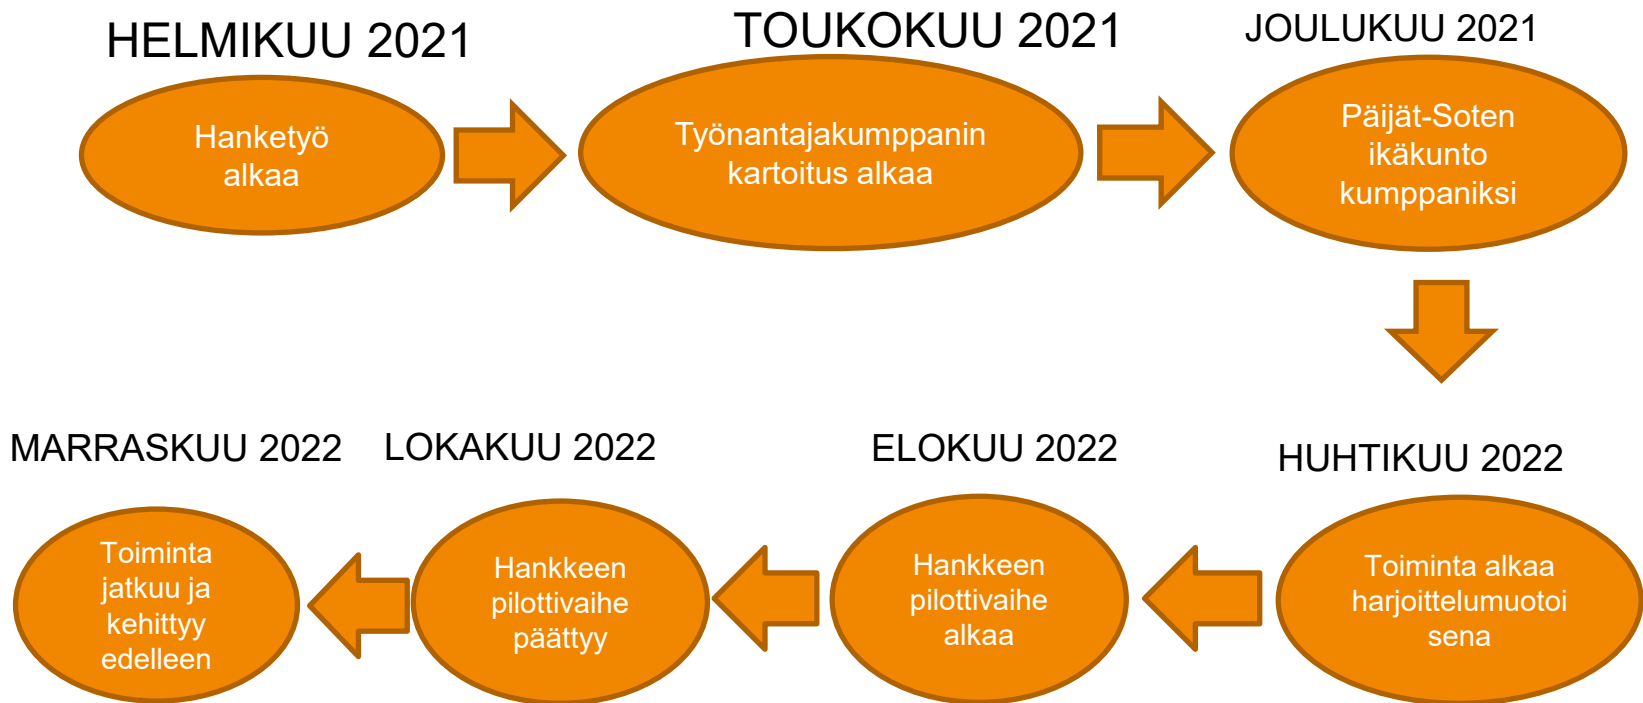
HELMIKUU 2021

Hanketyö alkaa

TOUKOKUU 2021

Työnantajakumppanin kartoitus alkaa

JOULUKUU 2021

Päijät-Soten ikäkunto kumppaniksi

HUHTIKUU 2022

Toiminta alkaa harjoittelumuotoi sena

ELOKUU 2022

Hankkeen pilottivaihe alkaa

LOKAKUU 2022

Hankkeen pilottivaihe päättyy

MARRASKUU 2022

Toiminta jatkuu ja kehittyy edelleen